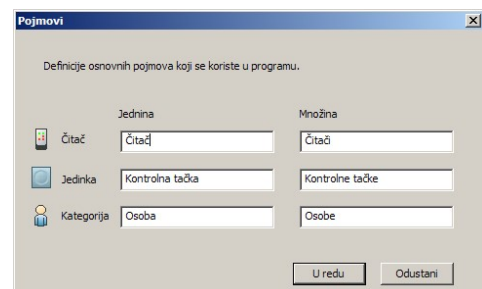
Pojmovi

Definicije osnovnih pojmova koji se koriste u programu.

| | Jednina | Množina |
|---|---|---|
| Čitač | Čitač | Čitači |
| Jedinka | Kontrolna tačka | Kontrolne tačke |
| Kategorija | Osoba | Osobe |

U redu
Odustani